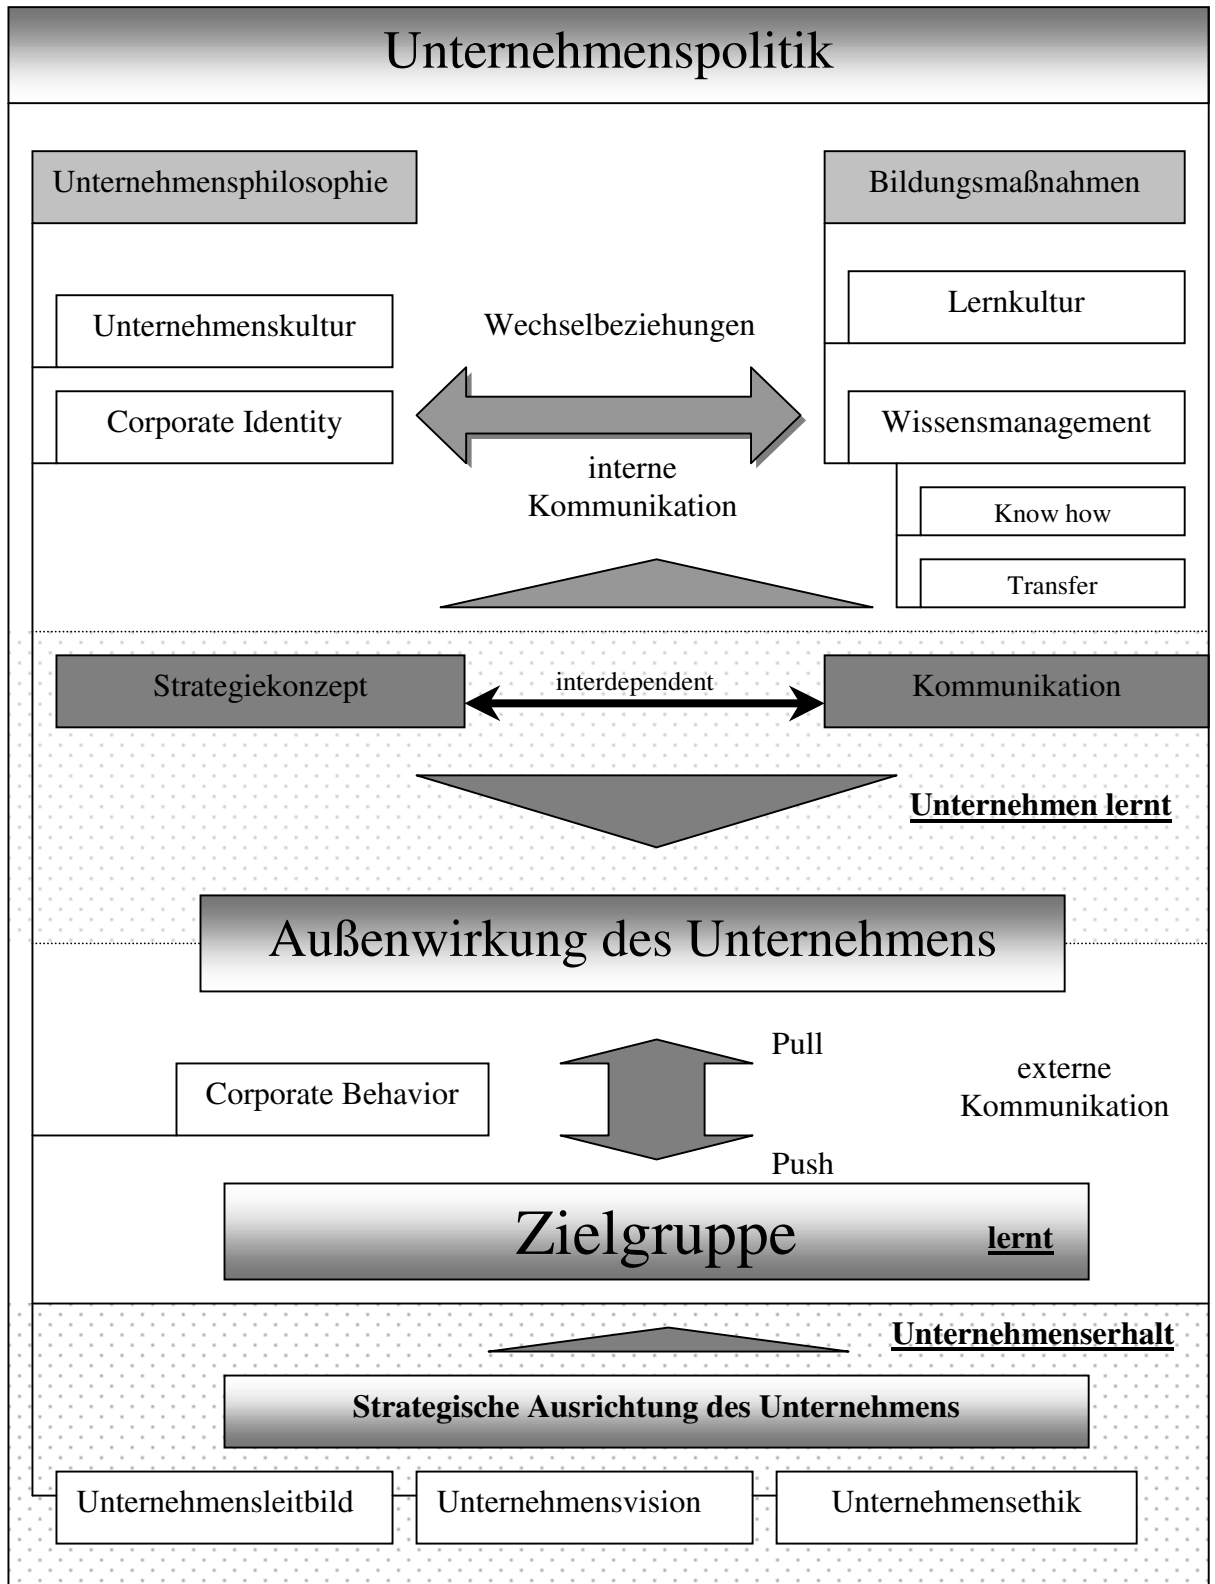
Unternehmenspolitik

Unternehmensphilosophie

Bildungsmaßnahmen

Unternehmenskultur

Wechselbeziehungen

Lernkultur

Corporate Identity

Wissensmanagement

interne Kommunikation

Know how

Transfer

Strategiekonzept

interdependent

Kommunikation

Unternehmen lernt

Außenwirkung des Unternehmens

Pull

externe Kommunikation

Corporate Behavior

Push

Zielgruppe

lernt

Unternehmenserhalt

Strategische Ausrichtung des Unternehmens

Unternehmensleitbild

Unternehmensvision

Unternehmensethik